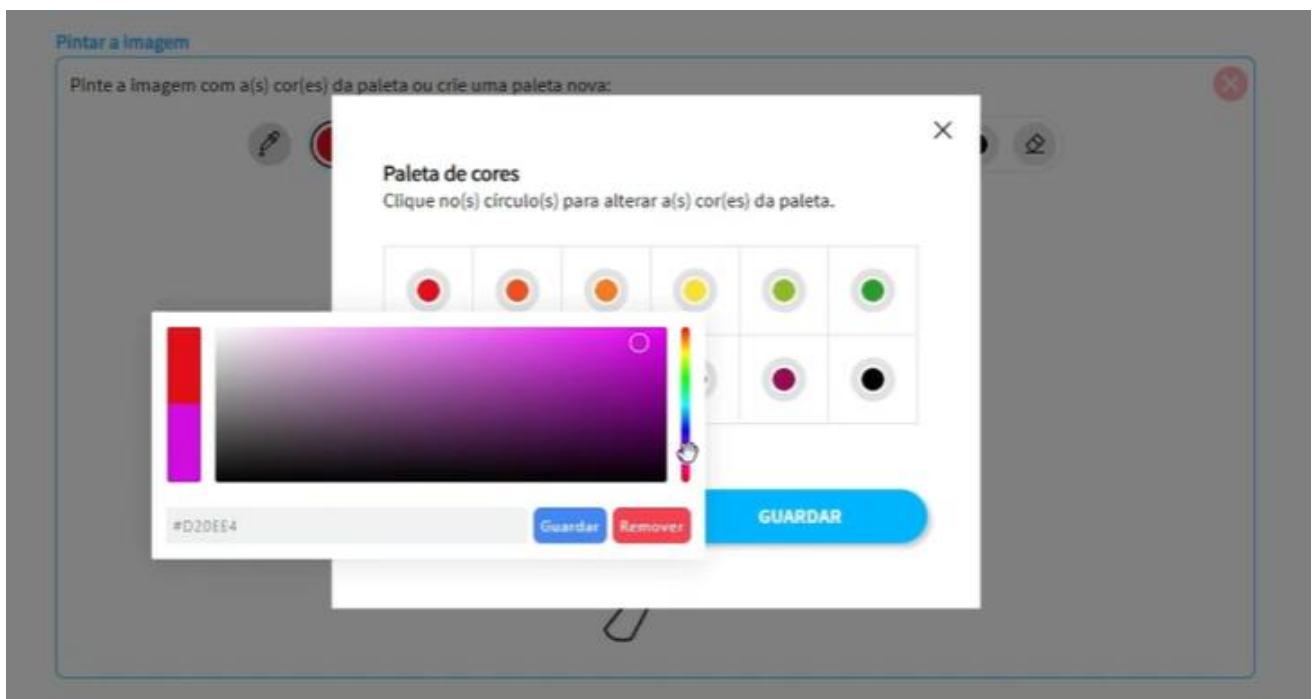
Pintar a imagem

Pinte a imagem com a(s) cor(es) da paleta ou crie uma paleta nova:

×

Paleta de cores

Clique no(s) círculo(s) para alterar a(s) cor(es) da paleta.

#D20EE4

Guardar

Remover

GUARDAR